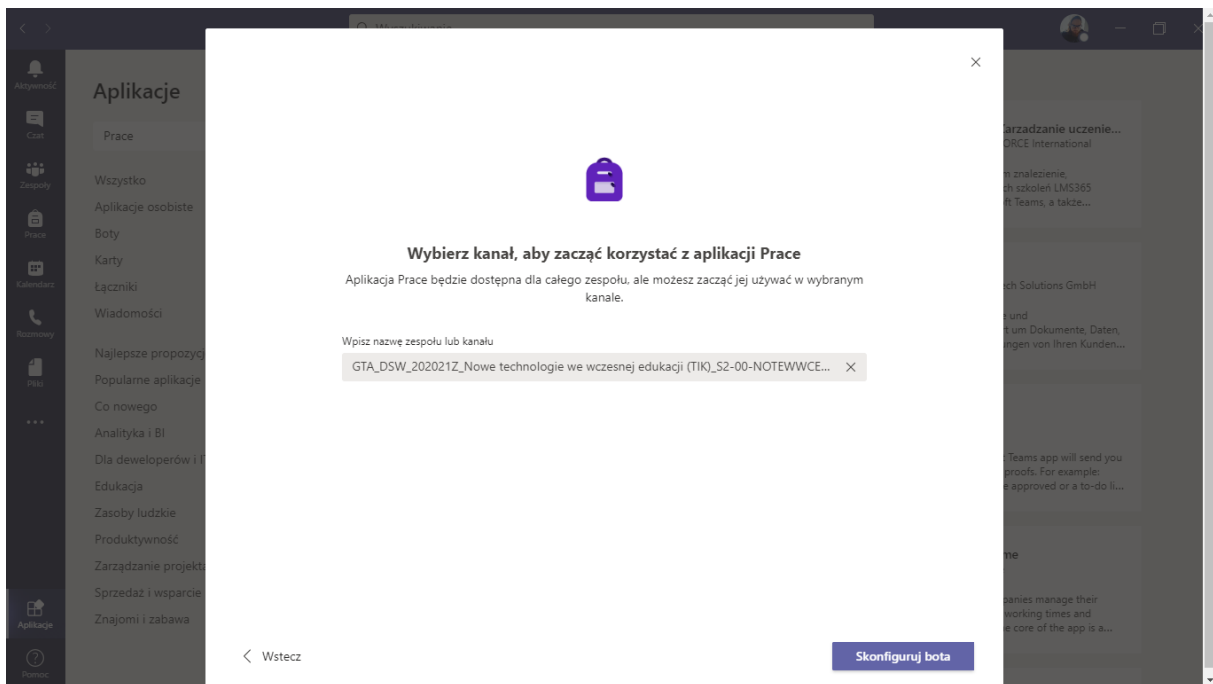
Aktywność
Czat
Zespoły
Prace
Kalendarz
Rozmowy
Pliki
...
Aplikacje
Pomoc

Aplikacje

Prace

Wszystko
Aplikacje osobiste
Boty
Karty
Łączniki
Wiadomości

Najlepsze propozycj
Popularne aplikacje
Co nowego
Analityka i BI
Dla deweloperów i I
Edukacja
Zasoby ludzkie
Produktywność
Zarządzanie projekt
Sprzedaż i wsparcie
Znajomi i zabawa

Zarządzanie uczenie...
ORCE International
m znalezienie,
ch szkoleń LMS365
ft Teams, a także...

ch Solutions GmbH
e und
t um Dokumente, Daten,
ngen von Ihren Kunden...

Teams app will send you
proofs. For example:
e approved or a to-do li...

me
panies manage their
working times and
e core of the app is a...

Wybierz kanał, aby zacząć korzystać z aplikacji Prace

Aplikacja Prace będzie dostępna dla całego zespołu, ale możesz zacząć jej używać w wybranym kanale.

Wpisz nazwę zespołu lub kanału

GTA_DSW_202021Z_Nowe technologie we wczesnej edukacji (TIK)_S2-00-NOTEWWCE... ×

‹ Wstecz

Skonfiguruj bota